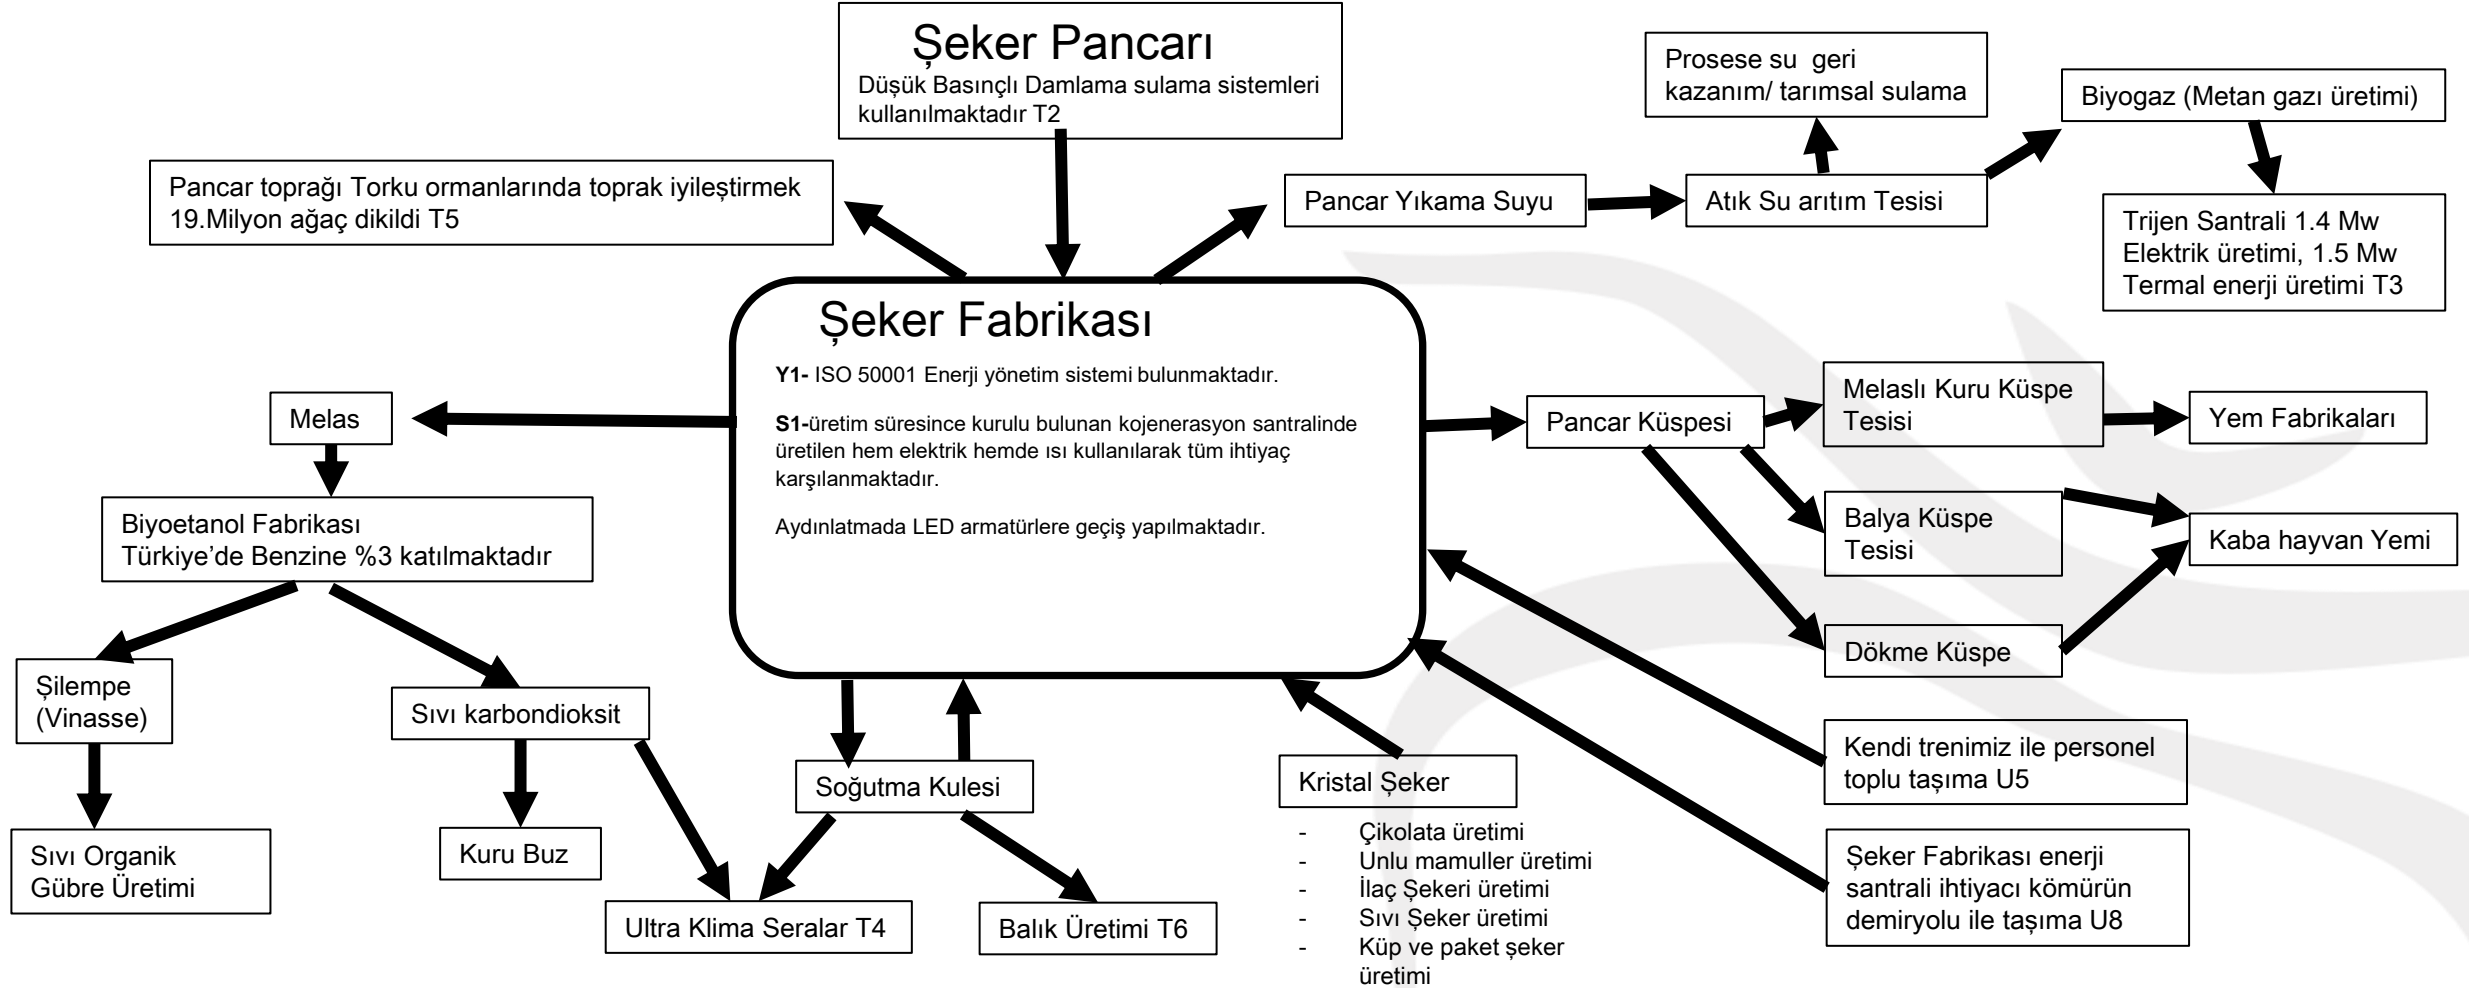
Şeker Pancarı
Düşük Basınçlı Damlama sulama sistemleri kullanılmaktadır T2

Prosese su geri kazanım/ tarımsal sulama

Biyogaz (Metan gazı üretimi)

Pancar toprağı Torku ormanlarında toprak iyileştirmek 19.Milyon ağaç dikildi T5

Pancar Yıkama Suyu

Atık Su arıtım Tesisi

Trijen Santrali 1.4 Mw Elektrik üretimi, 1.5 Mw Termal enerji üretimi T3

Şeker Fabrikası

**Y1-** ISO 50001 Enerji yönetim sistemi bulunmaktadır.

**S1-**üretim süresince kurulu bulunan kojenerasyon santralinde üretilen hem elektrik hemde ısı kullanılarak tüm ihtiyaç karşılanmaktadır.

Aydınlatmada LED armatürlere geçiş yapılmaktadır.

Melas

Biyoetanol Fabrikası
Türkiye'de Benzine %3 katılmaktadır

Pancar Küspesi

Melaslı Kuru Küspe Tesisi

Yem Fabrikaları

Balya Küspe Tesisi

Kaba hayvan Yemi

Dökme Küspe

Şilempe (Vinasse)

Sıvı karbondioksit

Soğutma Kulesi

Kristal Şeker

Kendi trenimiz ile personel toplu taşıma U5

Sıvı Organik Gübre Üretimi

Kuru Buz

Ultra Klima Seralar T4

Balık Üretimi T6

- Çikolata üretimi
- Unlu mamuller üretimi
- İlaç Şekeri üretimi
- Sıvı Şeker üretimi
- Küp ve paket şeker üretimi

Şeker Fabrikası enerji santrali ihtiyacı kömürün demiryolu ile taşıma U8